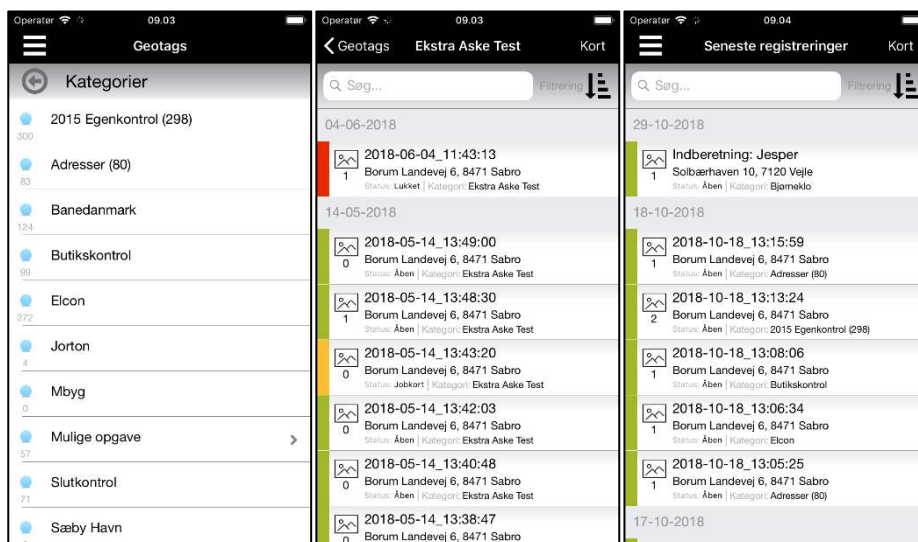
Operatør 09.03

Geotags

Kategorier

2015 Egenkontrol (298)
300

Adresser (80)
83

Banedanmark
124

Butikskontrol
99

Elcon
272

Jorton
4

Mbyg
0

Mulige opgave
57

Slutkontrol
71

Sæby Havn

Operatør 09.03

Geotags Ekstra Aske Test Kort

Søg... Filtrering

04-06-2018

2018-06-04_11:43:13
1
Borum Landevej 6, 8471 Sabro
Status: Lukket | Kategori: Ekstra Aske Test

14-05-2018

2018-05-14_13:49:00
0
Borum Landevej 6, 8471 Sabro
Status: Åben | Kategori: Ekstra Aske Test

2018-05-14_13:48:30
1
Borum Landevej 6, 8471 Sabro
Status: Åben | Kategori: Ekstra Aske Test

2018-05-14_13:43:20
0
Borum Landevej 6, 8471 Sabro
Status: Jobkort | Kategori: Ekstra Aske Test

2018-05-14_13:42:03
0
Borum Landevej 6, 8471 Sabro
Status: Åben | Kategori: Ekstra Aske Test

2018-05-14_13:40:48
0
Borum Landevej 6, 8471 Sabro
Status: Åben | Kategori: Ekstra Aske Test

2018-05-14_13:38:47
0
Borum Landevej 6, 8471 Sabro

Operatør 09.04

Seneste registreringer Kort

Søg... Filtrering

29-10-2018

Indberetning: Jesper
1
Solbærhaven 10, 7120 Vejle
Status: Åben | Kategori: Bjørneklo

18-10-2018

2018-10-18_13:15:59
1
Borum Landevej 6, 8471 Sabro
Status: Åben | Kategori: Adresser (80)

2018-10-18_13:13:24
2
Borum Landevej 6, 8471 Sabro
Status: Åben | Kategori: 2015 Egenkontrol (298)

2018-10-18_13:08:06
1
Borum Landevej 6, 8471 Sabro
Status: Åben | Kategori: Butikskontrol

2018-10-18_13:06:34
1
Borum Landevej 6, 8471 Sabro
Status: Åben | Kategori: Elcon

2018-10-18_13:05:25
1
Borum Landevej 6, 8471 Sabro
Status: Åben | Kategori: Adresser (80)

17-10-2018